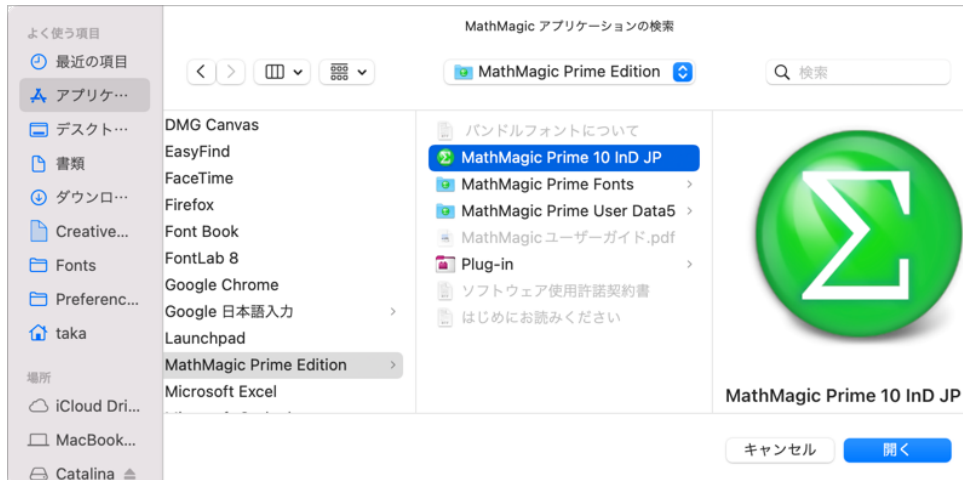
MathMagic アプリケーションの検索

よく使う項目
最近の項目
アプリケ…
デスクト…
書類
ダウンロ…
Creative...
Fonts
Preferenc...
taka
場所
iCloud Dri...
MacBook...
Catalina

MathMagic Prime Edition

検索

DMG Canvas
EasyFind
FaceTime
Firefox
Font Book
FontLab 8
Google Chrome
Google 日本語入力
Launchpad
MathMagic Prime Edition
Microsoft Excel

バンドルフォントについて
MathMagic Prime 10 InD JP
MathMagic Prime Fonts
MathMagic Prime User Data5
MathMagicユーザーガイド.pdf
Plug-in
ソフトウェア使用許諾契約書
はじめにお読みください

MathMagic Prime 10 InD JP

キャンセル
開く